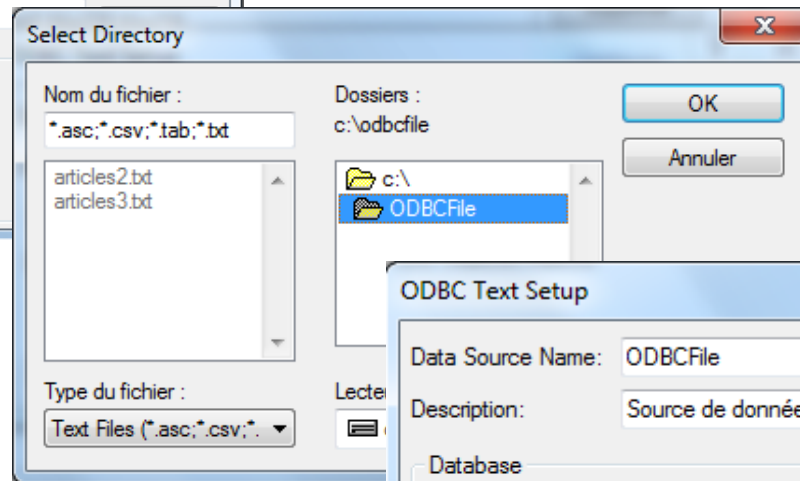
Select Directory

Nom du fichier :

*.asc;*.csv;*.tab;*.txt

articles2.txt
articles3.txt

Type du fichier :

Text Files (*.asc;*.csv;*.

Dossiers :

c:\odbcfile

c:\
ODBCFile

Lecte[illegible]

OK

Annuler

ODBC Text Setup

Data Source Name: ODBCFile

Description: Source de donnée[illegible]

Database